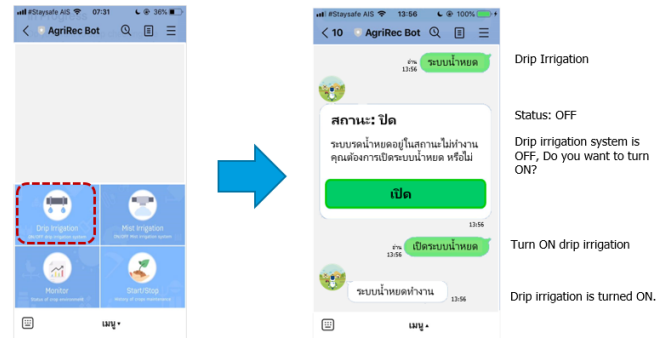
#Staysafe AIS 07:31 36%
< AgriRec Bot

Drip Irrigation
ON/OFF drip irrigation system

Mist Irrigation
ON/OFF Mist irrigation system

Monitor
Status of crop environment

Start/Stop
Status of crop environment

เมนู ▾

#Staysafe AIS 13:56 100%
< 10 AgriRec Bot

อ่าน 13:56 ระบบน้ำหยด

สถานะ: ปิด
ระบบรดน้ำหยดอยู่ในสถานะไม่ทำงาน คุณต้องการเปิดระบบน้ำหยด หรือไม่

เปิด

13:56

อ่าน 13:56 เปิดระบบน้ำหยด

ระบบน้ำหยดทำงาน 13:56

เมนู ▴

Drip Irrigation

Status: OFF

Drip irrigation system is OFF, Do you want to turn ON?

Turn ON drip irrigation

Drip irrigation is turned ON.